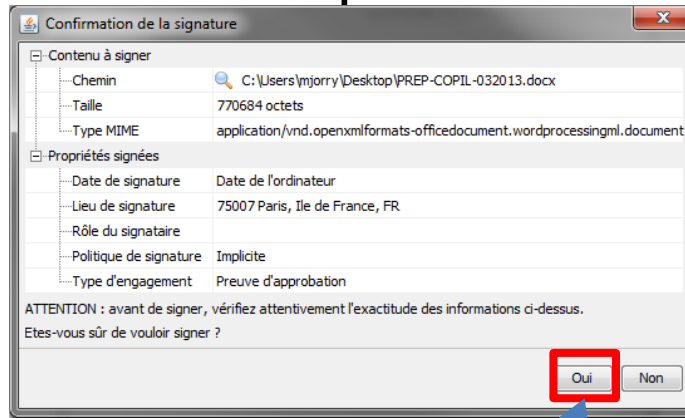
Confirmation de la signature

Contenu à signer

| | |
|---|---|
| Chemin | C:\Users\mjorry\Desktop\PREP-COPIL-032013.docx |
| Taille | 770684 octets |
| Type MIME | application/vnd.openxmlformats-officedocument.wordprocessingml.document |

Propriétés signées

| | |
|---|---|
| Date de signature | Date de l'ordinateur |
| Lieu de signature | 75007 Paris, Ile de France, FR |
| Rôle du signataire | |
| Politique de signature | Implicite |
| Type d'engagement | Preuve d'approbation |

ATTENTION : avant de signer, vérifiez attentivement l'exactitude des informations ci-dessus.

Etes-vous sûr de vouloir signer ?

Oui Non